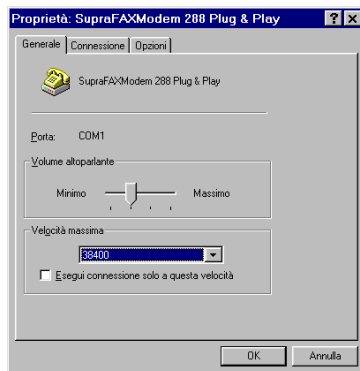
Proprietà: SupraFAXModem 288 Plug & Play

?

×

Generale

Connessione

Opzioni

SupraFAXModem 288 Plug & Play

Porta: COM1

Volume altoparlante

Minimo

Massimo

Velocità massima

38400

Esegui connessione solo a questa velocità

OK

Annulla